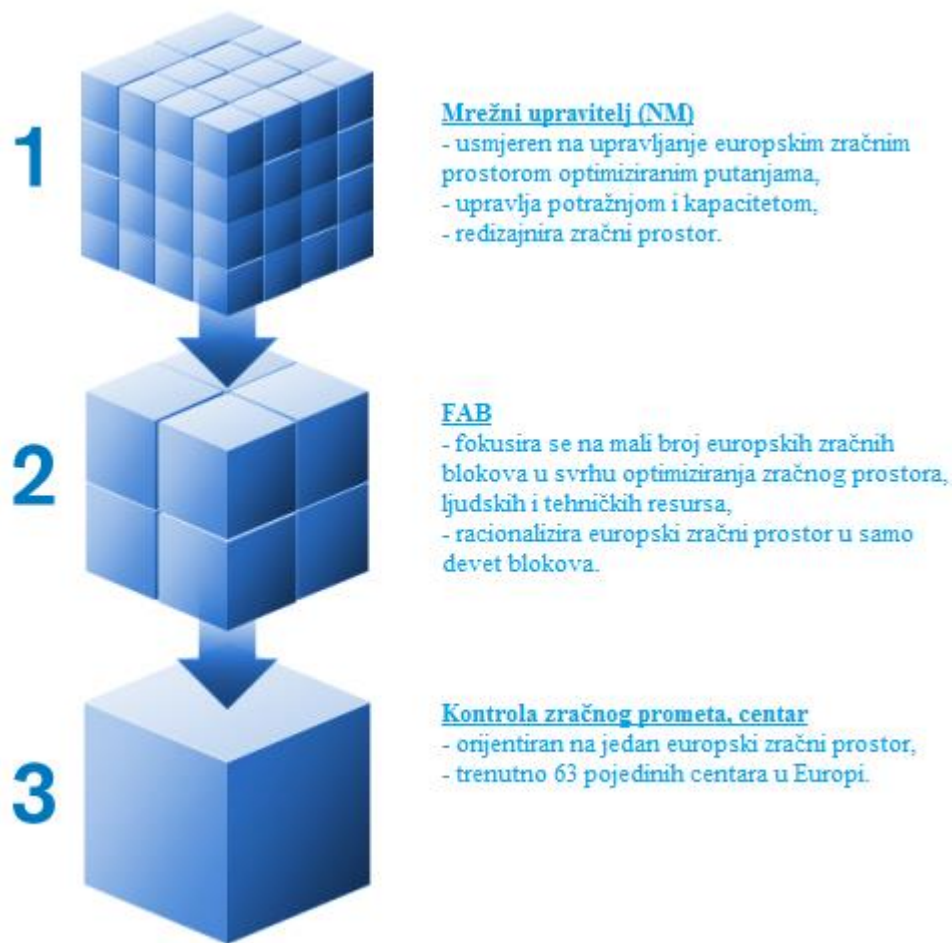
1

Mrežni upravitelj (NM)
- usmjeren na upravljanje europskim zračnim prostorom optimiziranim putanjama,
- upravlja potražnjom i kapacitetom,
- redizajnira zračni prostor.

2

FAB
- fokusira se na mali broj europskih zračnih blokova u svrhu optimiziranja zračnog prostora, ljudskih i tehničkih resursa,
- racionalizira europski zračni prostor u samo devet blokova.

3

Kontrola zračnog prometa, centar
- orijentiran na jedan europski zračni prostor,
- trenutno 63 pojedinih centara u Europi.